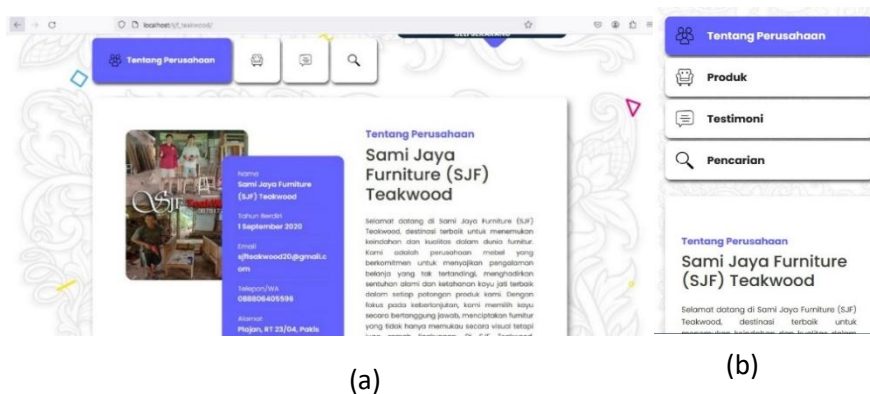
localhost/sjf_teakwood/

Tentang Perusahaan

Name
Sami Jaya Furniture (SJF) Teakwood

Tahun Berdiri
1 September 2020

Email
sjfteakwood20@gmail.com

Telepon/WA
088806405596

Alamat
Plajan, RT 23/04, Pakis

Tentang Perusahaan
Sami Jaya Furniture (SJF) Teakwood

Selamat datang di Sami Jaya Furniture (SJF) Teakwood, destinasi terbaik untuk menemukan keindahan dan kualitas dalam dunia furnitur. Kami adalah perusahaan mebel yang berkomitmen untuk menyajikan pengalaman belanja yang tak tertandingi, menghadirkan sentuhan alami dan ketahanan kayu jati terbaik dalam setiap potongan produk kami. Dengan fokus pada keberlanjutan, kami memilih kayu secara bertanggung jawab, menciptakan furnitur yang tidak hanya memukau secara visual tetapi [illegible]

(a)

Tentang Perusahaan
Produk
Testimoni
Pencarian

Tentang Perusahaan
Sami Jaya Furniture (SJF) Teakwood

Selamat datang di Sami Jaya Furniture (SJF) Teakwood, destinasi terbaik untuk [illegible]

(b)